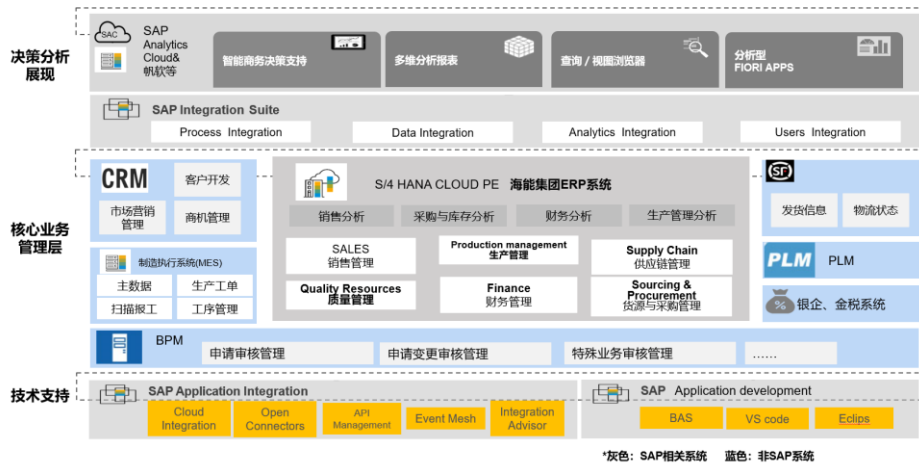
决策分析展现

SAC
SAP Analytics Cloud& 帆软等

智能商务决策支持

多维分析报表

查询 / 视图浏览器

分析型 FIORI APPS

SAP Integration Suite

Process Integration

Data Integration

Analytics Integration

Users Integration

核心业务管理层

CRM

客户开发

市场营销管理

商机管理

制造执行系统(MES)

主数据

生产工单

扫描报工

工序管理

S/4 HANA CLOUD PE 海能集团ERP系统

销售分析

采购与库存分析

财务分析

生产管理分析

SALES 销售管理

Production management 生产管理

Supply Chain 供应链管理

Quality Resources 质量管理

Finance 财务管理

Sourcing & Procurement 货源与采购管理

SF

发货信息

物流状态

PLM

PLM

银企、金税系统

BPM

申请审核管理

申请变更审核管理

特殊业务审核管理

......

技术支持

SAP Application Integration

Cloud Integration

Open Connectors

API Management

Event Mesh

Integration Advisor

SAP Application development

BAS

VS code

Eclips

*灰色：SAP相关系统 蓝色：非SAP系统